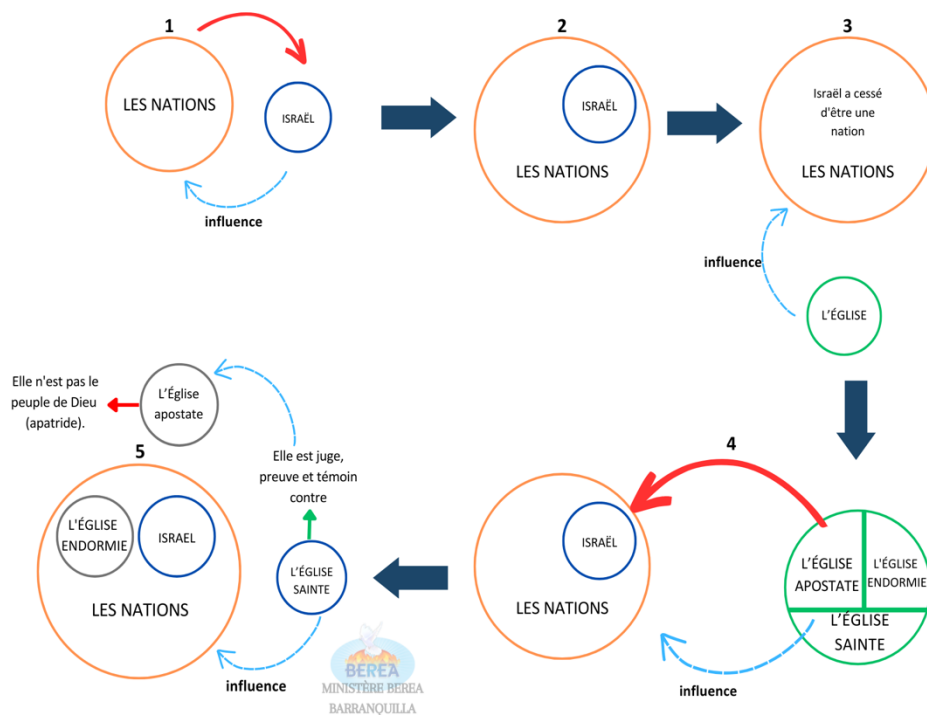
1

LES NATIONS

ISRAËL

influence

2

ISRAËL

LES NATIONS

3

Israël a cessé d'être une nation

LES NATIONS

influence

L'ÉGLISE

Elle n'est pas le peuple de Dieu (apatride).

L'Église apostate

Elle est juge, preuve et témoin contre

5

L'ÉGLISE ENDORMIE

ISRAEL

LES NATIONS

L'ÉGLISE SAINTE

influence

BEREA
MINISTÈRE BEREA
BARRANQUILLA

4

ISRAËL

LES NATIONS

L'ÉGLISE APOSTATE

L'ÉGLISE ENDORMIE

L'ÉGLISE SAINTE

influence